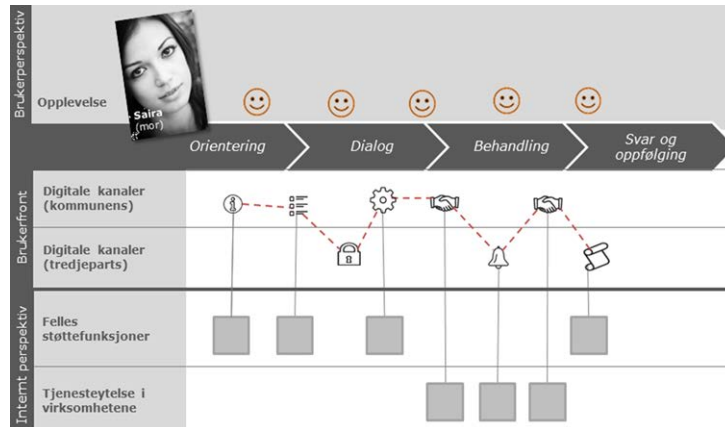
Brukerperspektiv

Opplevelse

Saira (mor)

Orientering

Dialog

Behandling

Svar og oppfølging

Brukerfront

Digitale kanaler (kommunens)

Digitale kanaler (tredjeparts)

Internt perspektiv

Felles støttefunksjoner

Tjenesteytelse i virksomhetene